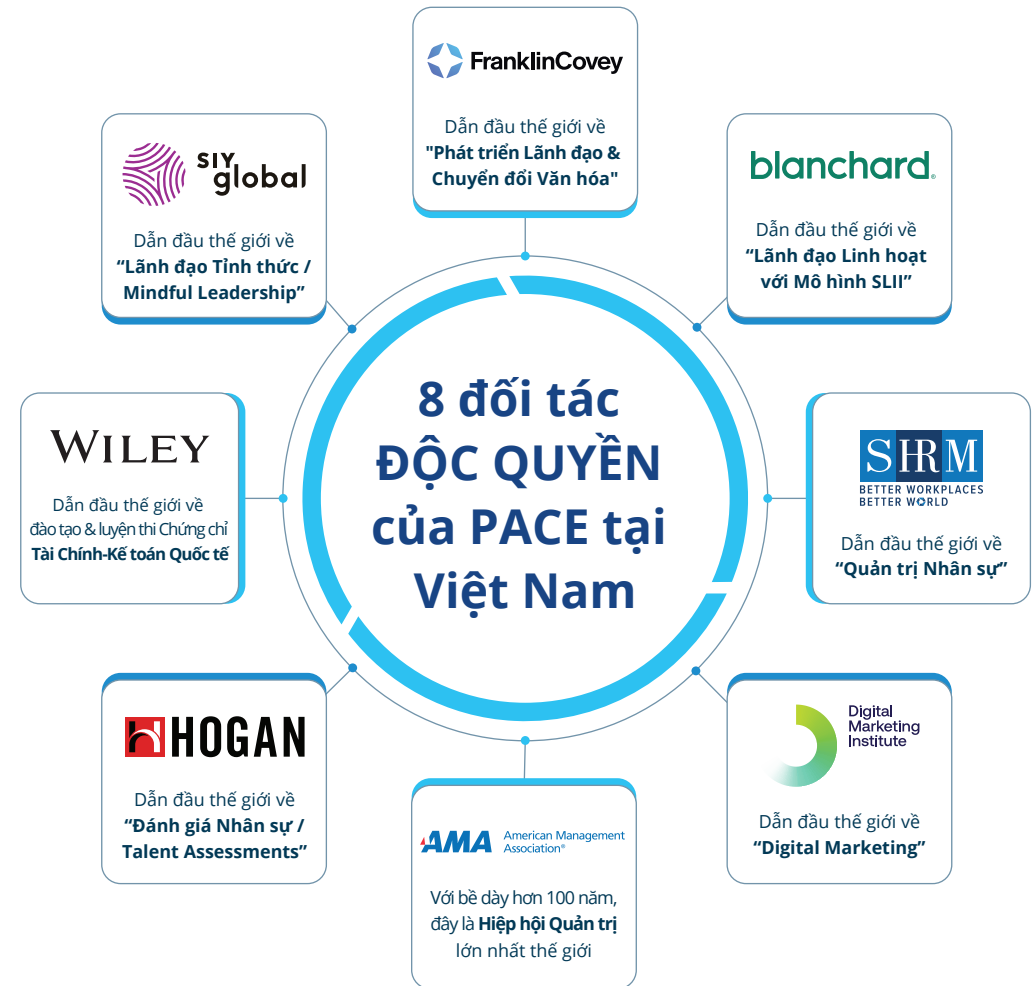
FranklinCovey

Dẫn đầu thế giới về "Phát triển Lãnh đạo & Chuyển đổi Văn hóa"

SIY global

Dẫn đầu thế giới về "Lãnh đạo Tỉnh thức / Mindful Leadership"

blanchard

Dẫn đầu thế giới về "Lãnh đạo Linh hoạt với Mô hình SLII"

WILEY

Dẫn đầu thế giới về đào tạo & luyện thi Chứng chỉ Tài Chính-Kế toán Quốc tế

8 đối tác ĐỘC QUYỀN của PACE tại Việt Nam

SHRM
BETTER WORKPLACES BETTER WORLD

Dẫn đầu thế giới về "Quản trị Nhân sự"

HOGAN

Dẫn đầu thế giới về "Đánh giá Nhân sự / Talent Assessments"

Digital Marketing Institute

Dẫn đầu thế giới về "Digital Marketing"

AMA American Management Association®

Với bề dày hơn 100 năm, đây là Hiệp hội Quản trị lớn nhất thế giới